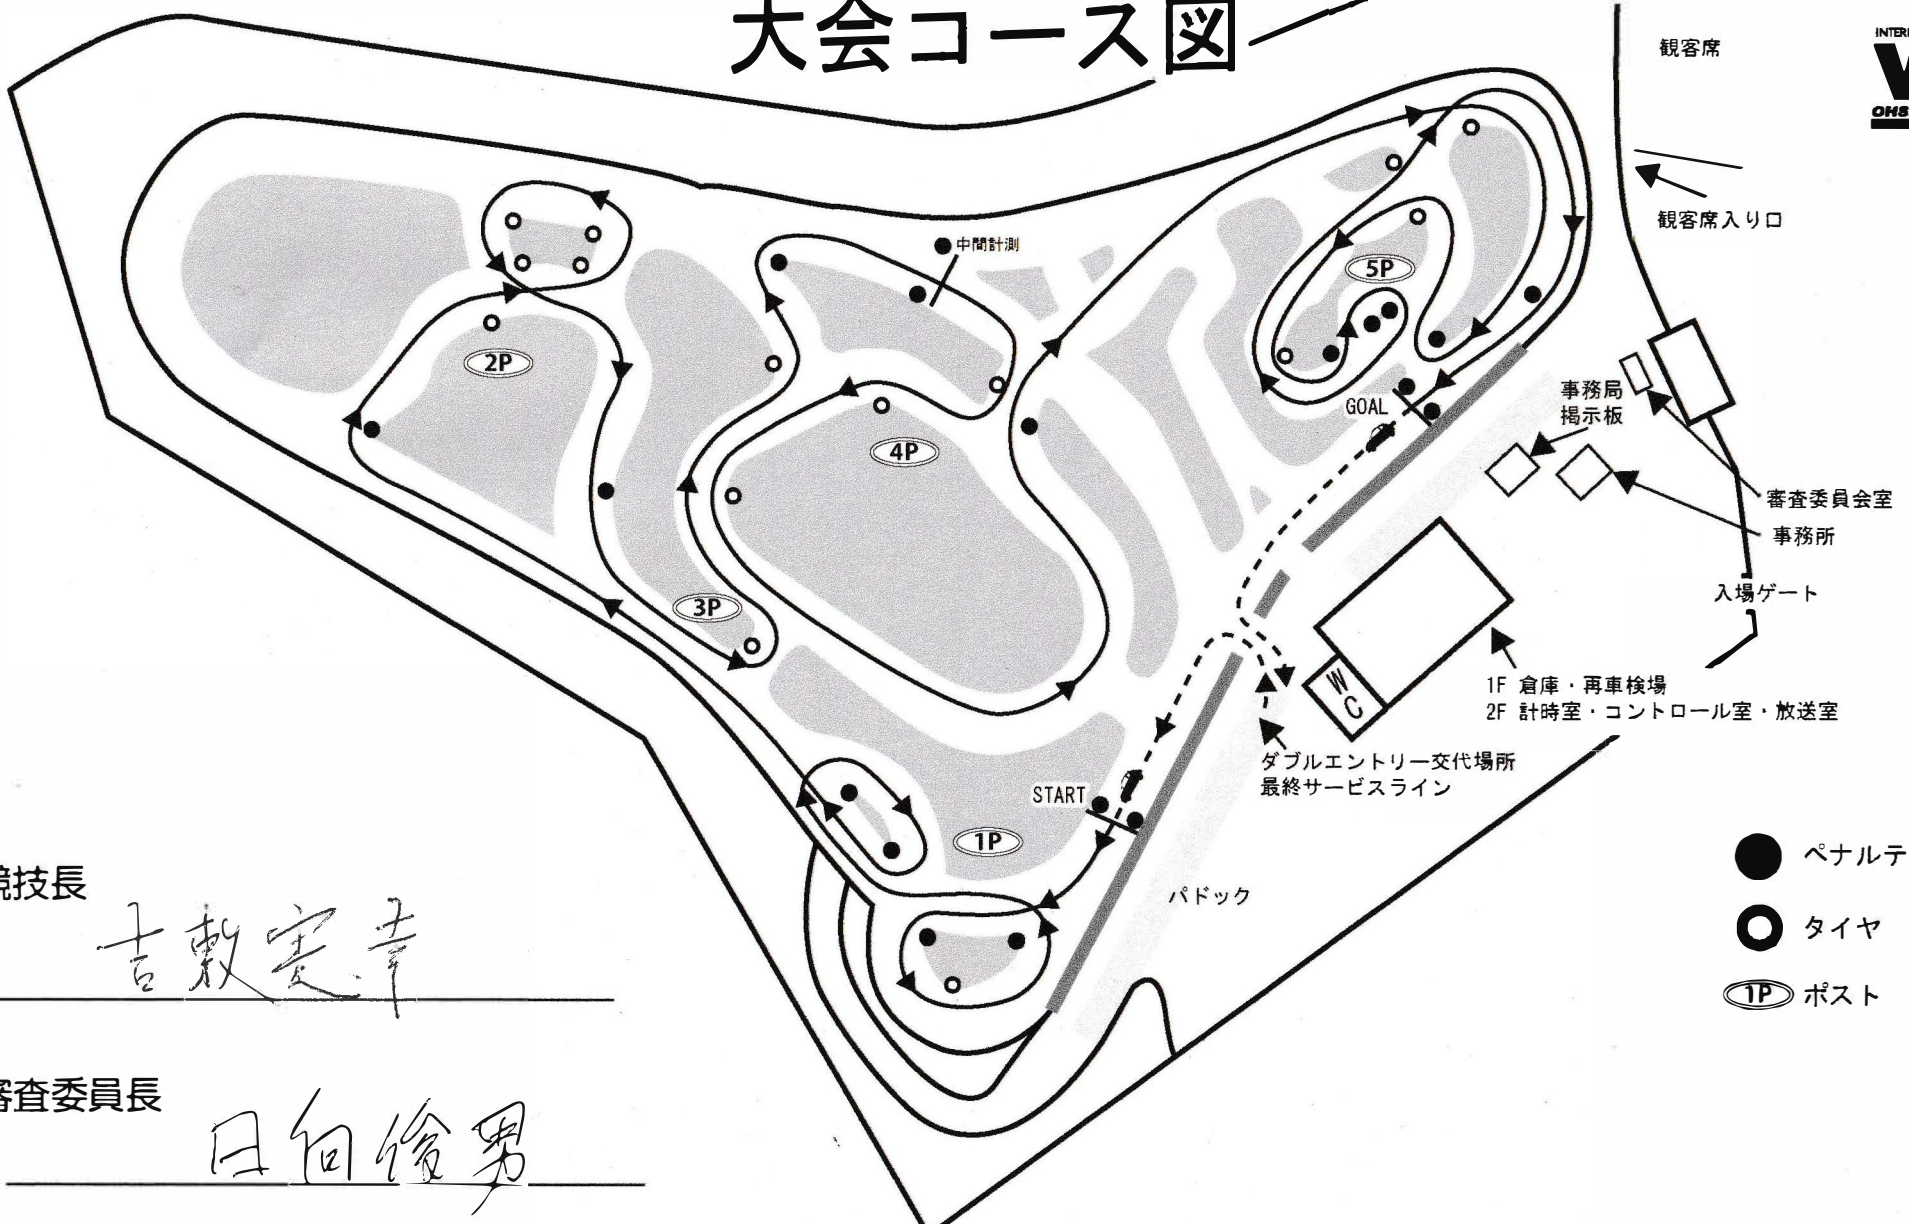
大会コース図

観客席

INTER

OHS

観客席入り口

中間計測

2P

4P

3P

5P

1P

GOAL

START

事務局
掲示板

審査委員会室

事務所

入場ゲート

W C

1F 倉庫・再車検場
2F 計時室・コントロール室・放送室

ダブルエントリー交代場所
最終サービスライン

パドック

ペナルテ

タイヤ

1P ポスト

競技長
吉敷定幸

審査委員長
日向俊男